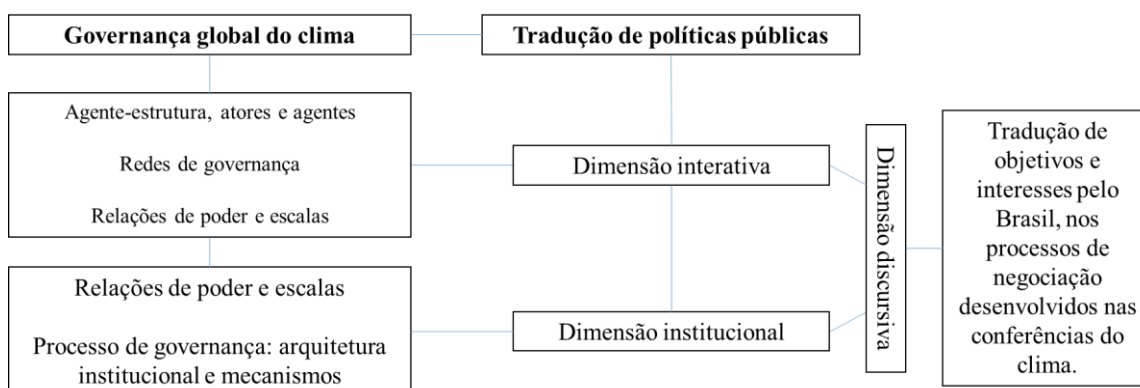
Governança global do clima

Tradução de políticas públicas

Agente-estrutura, atores e agentes

Redes de governança

Relações de poder e escalas

Dimensão interativa

Dimensão discursiva

Tradução de objetivos e interesses pelo Brasil, nos processos de negociação desenvolvidos nas conferências do clima.

Relações de poder e escalas

Processo de governança: arquitetura institucional e mecanismos

Dimensão institucional